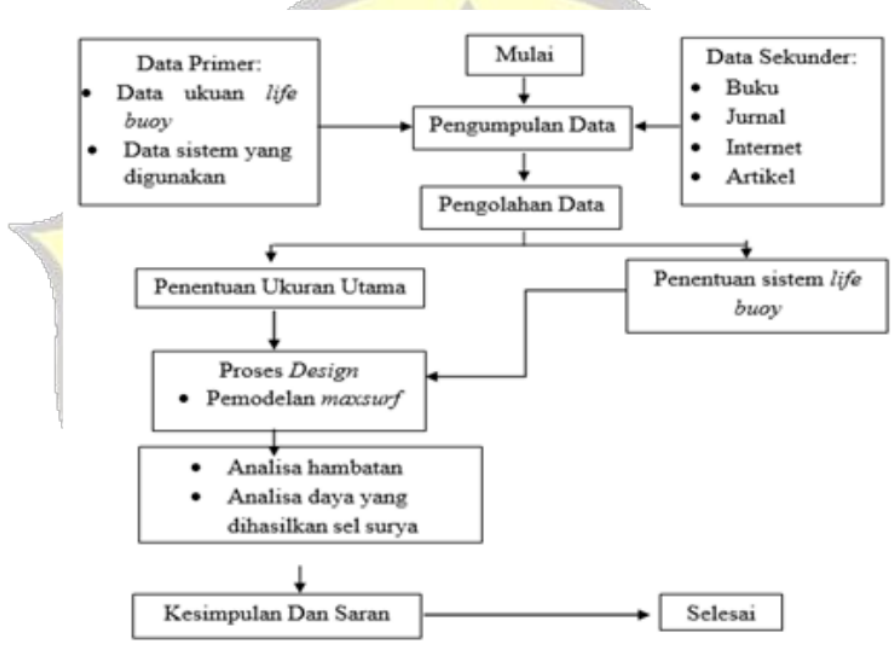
Mulai

Data Primer:
• Data ukuan *life buoy*
• Data sistem yang digunakan

Pengumpulan Data

Data Sekunder:
• Buku
• Jurnal
• Internet
• Artikel

Pengolahan Data

Penentuan Ukuran Utama

Penentuan sistem *life buoy*

Proses *Design*
• Pemodelan *maxsurf*

• Analisa hambatan
• Analisa daya yang dihasilkan sel surya

Kesimpulan Dan Saran

Selesai